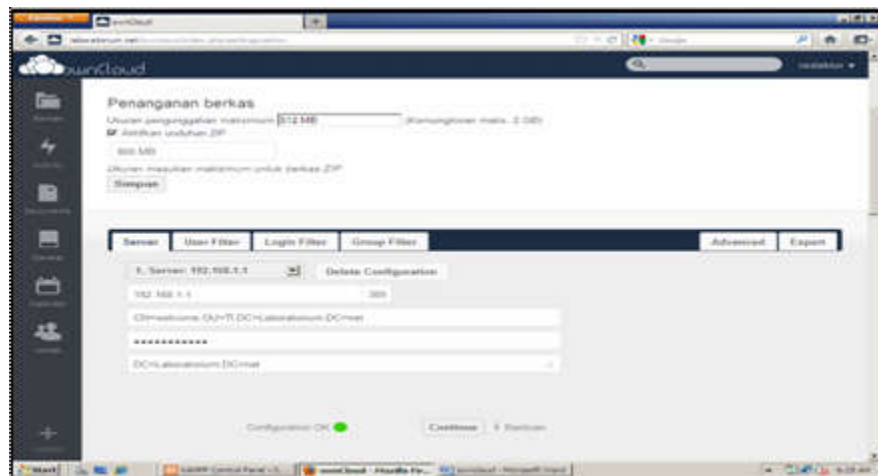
ownCloud

ownCloud

Penanganan berkas

Ukuran pengunggahan maksimum 512 MB (Kemungkinan maks. 2 GB)

Aktifkan unduhan ZIP

800 MB

Ukuran masukan maksimum untuk berkas ZIP

Simpan

Server | User Filter | Login Filter | Group Filter | Advanced | Expert

1. Server: 192.168.1.1

Delete Configuration

192.168.1.1

389

CN=welcome,OU=IT,DC=Laboratorium,DC=net

************

DC=Laboratorium,DC=net

Configuration OK

Continue

Bantuan

Start

ownCloud - Mozilla Fir...

owncloud - Microsoft Word